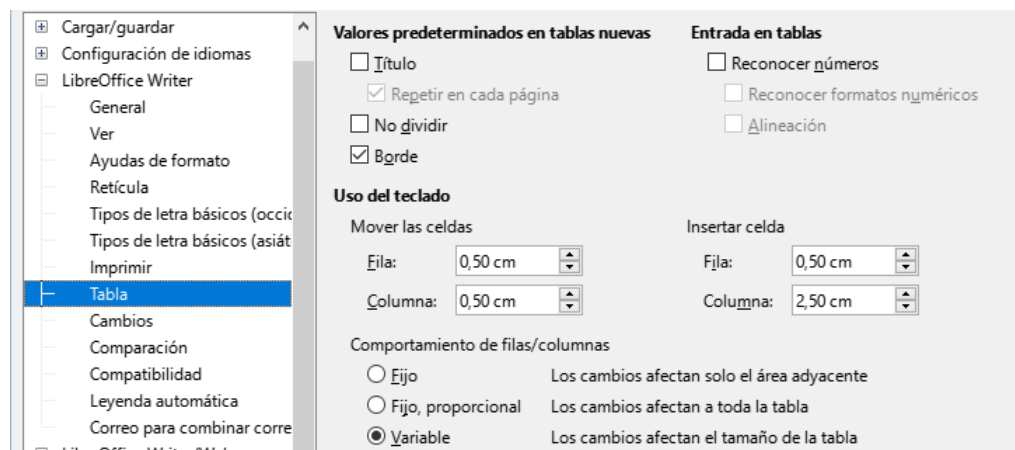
Cargar/guardar
Configuración de idiomas
LibreOffice Writer
General
Ver
Ayudas de formato
Retícula
Tipos de letra básicos (occic
Tipos de letra básicos (asiát
Imprimir
Tabla
Cambios
Comparación
Compatibilidad
Leyenda automática
Correo para combinar corre

Valores predeterminados en tablas nuevas
Título
Repetir en cada página
No dividir
Borde

Entrada en tablas
Reconocer números
Reconocer formatos numéricos
Alineación

Uso del teclado
Mover las celdas
Fila: 0,50 cm
Columna: 0,50 cm

Insertar celda
Fila: 0,50 cm
Columna: 2,50 cm

Comportamiento de filas/columnas
Fijo Los cambios afectan solo el área adyacente
Fijo, proporcional Los cambios afectan a toda la tabla
Variable Los cambios afectan el tamaño de la tabla